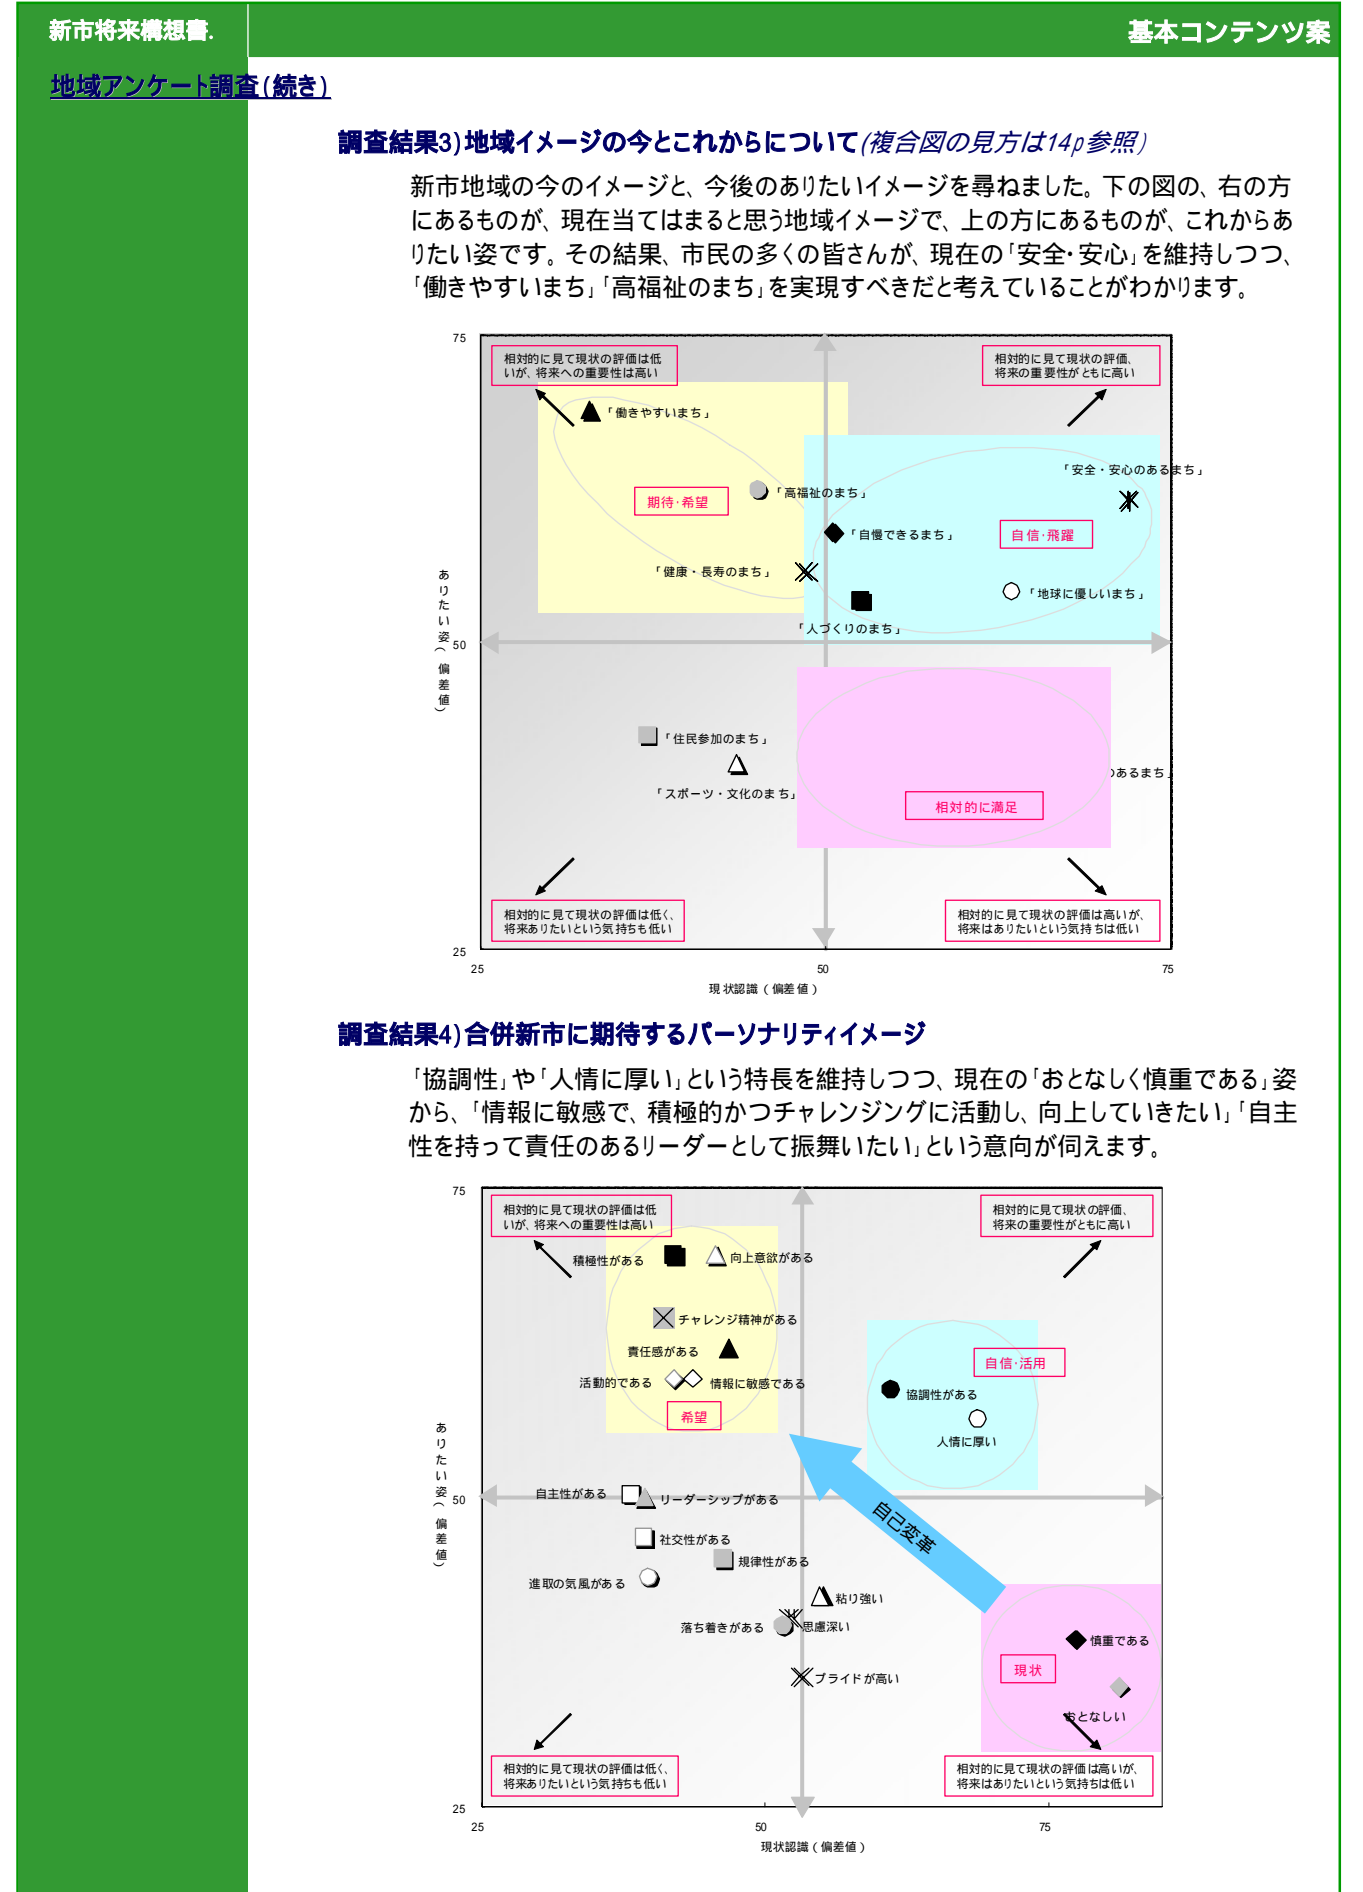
新市将来構想書.

基本コンテンツ案

地域アンケート調査(続き)

調査結果3)地域イメージの今とこれからについて(複合図の見方は14p参照)

新市地域の今のイメージと、今後のありたいイメージを尋ねました。下の図の、右の方にあるものが、現在当てはまると思う地域イメージで、上の方にあるものが、これからありたい姿です。その結果、市民の多くの皆さんが、現在の「安全・安心」を維持しつつ、「働きやすいまち」「高福祉のまち」を実現すべきだと考えていることがわかります。

75
相対的に見て現状の評価は低いが、将来への重要性は高い
相対的に見て現状の評価、将来の重要性がともに高い
「働きやすいまち」
「安全・安心のあるまち」
期待・希望
「高福祉のまち」
「自慢できるまち」
自信・飛躍
「健康・長寿のまち」
「地球に優しいまち」
「人づくりのまち」
ありたい姿(偏差値)
50
「住民参加のまち」
〕あるまち」
「スポーツ・文化のまち」
相対的に満足
相対的に見て現状の評価は低く、将来ありたいという気持ちも低い
相対的に見て現状の評価は高いが、将来はありたいという気持ちは低い
25
25
50
75
現状認識(偏差値)

調査結果4)合併新市に期待するパーソナリティイメージ

「協調性」や「人情に厚い」という特長を維持しつつ、現在の「おとなしく慎重である」姿から、「情報に敏感で、積極的かつチャレンジングに活動し、向上していきたい」「自主性を持って責任のあるリーダーとして振舞いたい」という意向が伺えます。

75
相対的に見て現状の評価は低いが、将来への重要性は高い
相対的に見て現状の評価、将来の重要性がともに高い
積極性がある
向上意欲がある
チャレンジ精神がある
責任感がある
自信・活用
活動的である
情報に敏感である
協調性がある
希望
人情に厚い
ありたい姿(偏差値)
50
自主性がある
リーダーシップがある
自己変革
社交性がある
規律性がある
進取の気風がある
粘り強い
落ち着きがある
思慮深い
慎重である
現状
プライドが高い
おとなしい
相対的に見て現状の評価は低く、将来ありたいという気持ちも低い
相対的に見て現状の評価は高いが、将来はありたいという気持ちは低い
25
25
50
75
現状認識(偏差値)